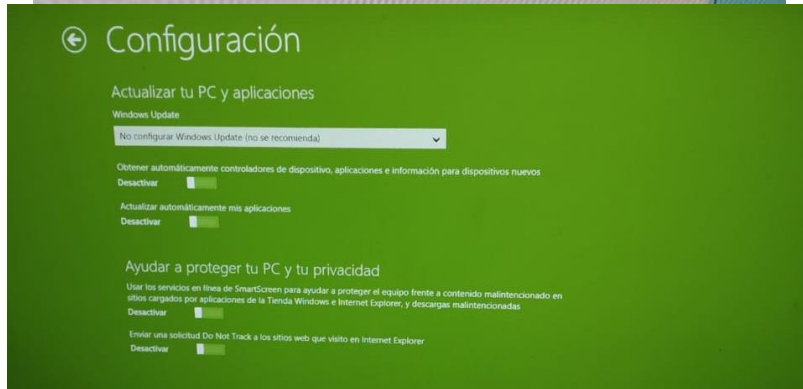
Configuración

Actualizar tu PC y aplicaciones

Windows Update

No configurar Windows Update (no se recomienda)

Obtener automáticamente controladores de dispositivo, aplicaciones e información para dispositivos nuevos

Desactivar

Actualizar automáticamente mis aplicaciones

Desactivar

Ayudar a proteger tu PC y tu privacidad

Usar los servicios en línea de SmartScreen para ayudar a proteger el equipo frente a contenido malintencionado en sitios cargados por aplicaciones de la Tienda Windows e Internet Explorer, y descargas malintencionadas

Desactivar

Enviar una solicitud Do Not Track a los sitios web que visito en Internet Explorer

Desactivar